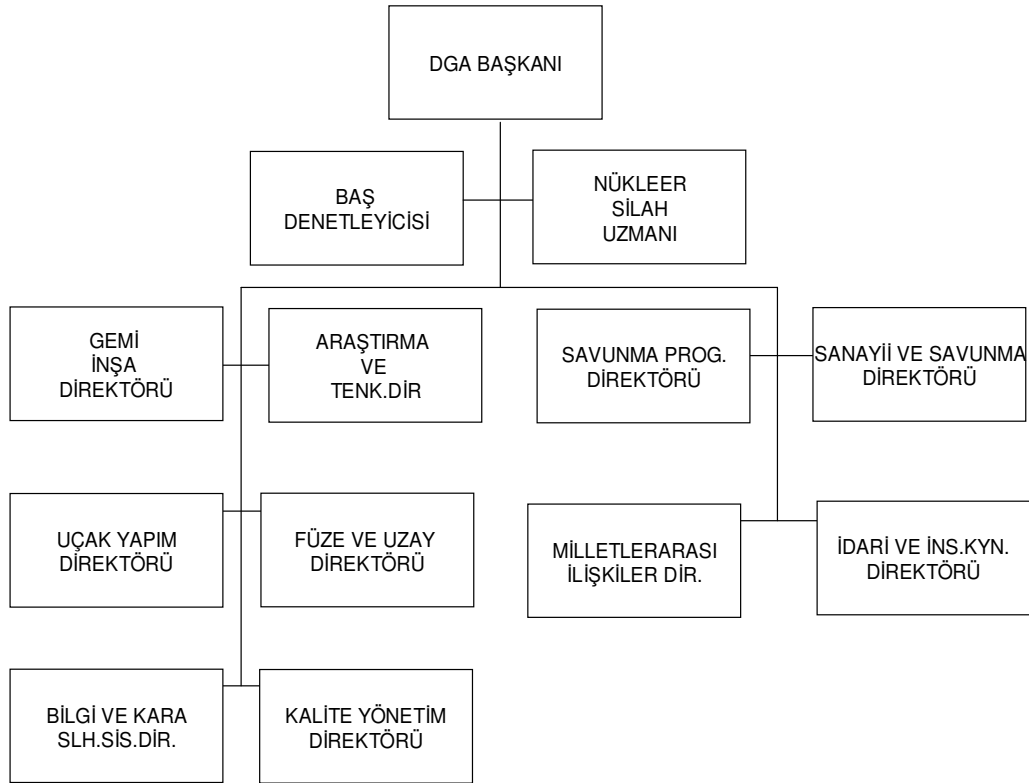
DGA BAŞKANI

BAŞ DENETLEYİCİSİ

NÜKLEER SİLAH UZMANI

GEMİ İNŞA DİREKTÖRÜ

ARAŞTIRMA VE TENK.DİR

SAVUNMA PROG. DİREKTÖRÜ

SANAYİİ VE SAVUNMA DİREKTÖRÜ

UÇAK YAPIM DİREKTÖRÜ

FÜZE VE UZAY DİREKTÖRÜ

MİLLETLERARASI İLİŞKİLER DİR.

İDARİ VE İNS.KYN. DİREKTÖRÜ

BİLGİ VE KARA SLH.SİS.DİR.

KALİTE YÖNETİM DİREKTÖRÜ